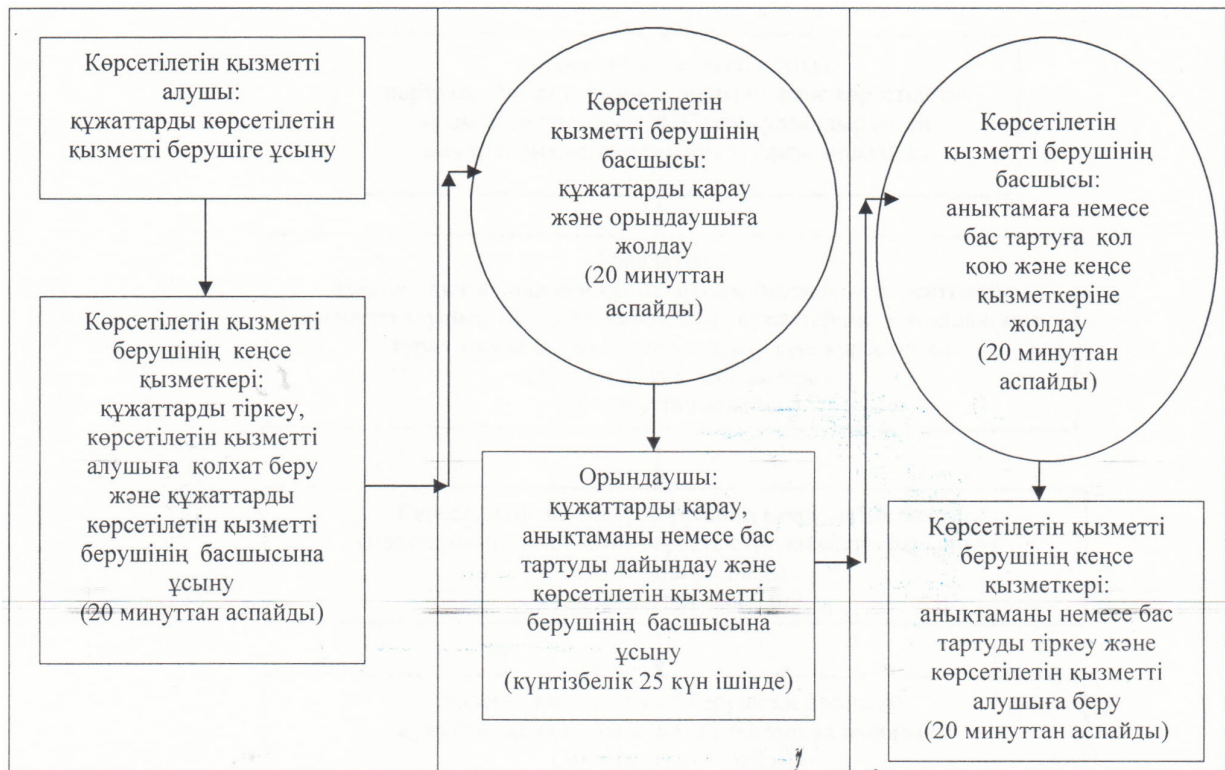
Көрсетілетін қызметті алушы: құжаттарды көрсетілетін қызметті берушіге ұсыну

Көрсетілетін қызметті берушінің кеңсе қызметкері: құжаттарды тіркеу, көрсетілетін қызметті алушыға қолхат беру және құжаттарды көрсетілетін қызметті берушінің басшысына ұсыну (20 минуттан аспайды)

Көрсетілетін қызметті берушінің басшысы: құжаттарды қарау және орындаушыға жолдау (20 минуттан аспайды)

Орындаушы: құжаттарды қарау, анықтаманы немесе бас тартуды дайындау және көрсетілетін қызметті берушінің басшысына ұсыну (күнтізбелік 25 күн ішінде)

Көрсетілетін қызметті берушінің басшысы: анықтамаға немесе бас тартуға қол қою және кеңсе қызметкеріне жолдау (20 минуттан аспайды)

Көрсетілетін қызметті берушінің кеңсе қызметкері: анықтаманы немесе бас тартуды тіркеу және көрсетілетін қызметті алушыға беру (20 минуттан аспайды)